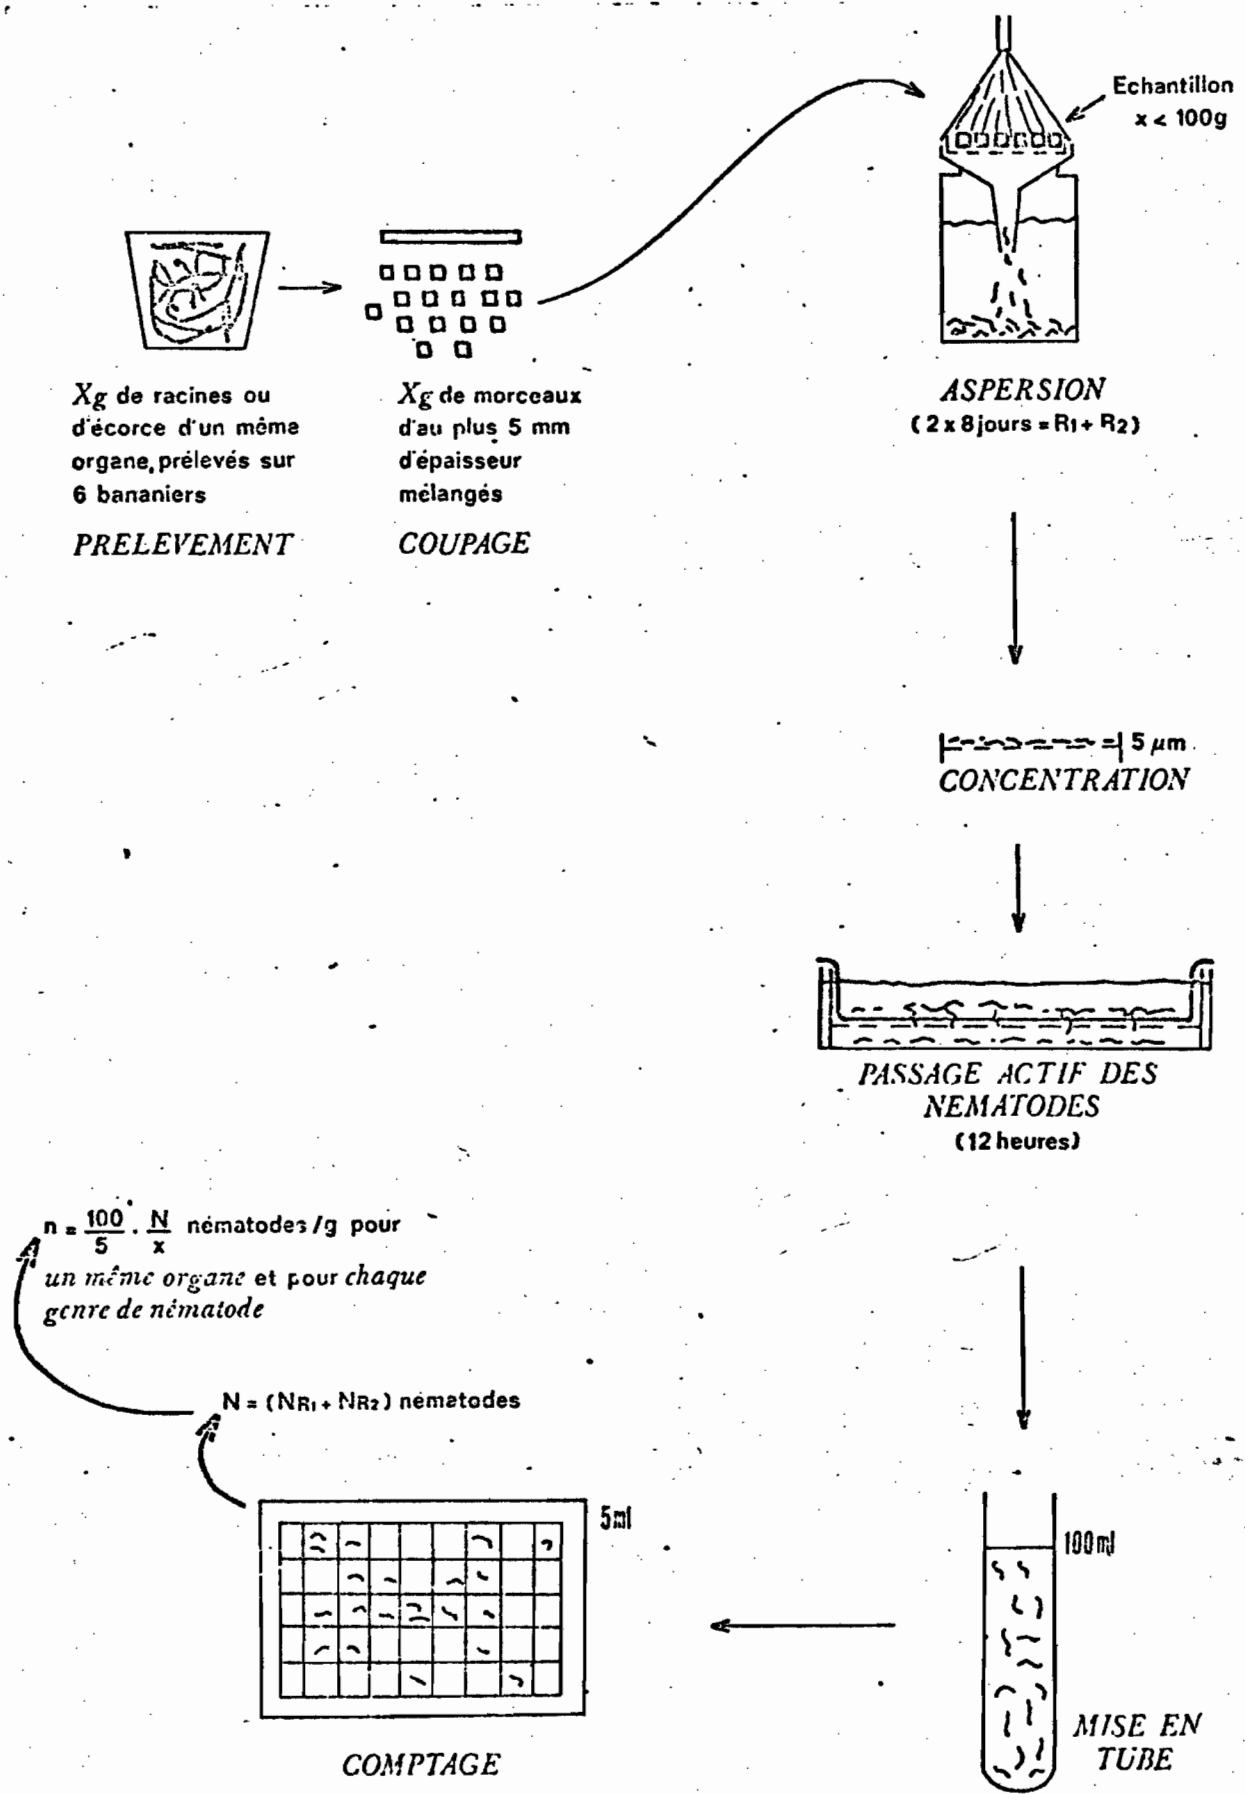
Echantillon
x < 100g

Xg de racines ou d'écorce d'un même organe, prélevés sur 6 bananiers

PRELEVEMENT

Xg de morceaux d'au plus 5 mm d'épaisseur mélangés

COUPAGE

ASPERSION
(2 x 8 jours = R1 + R2)

5 µm
CONCENTRATION

PASSAGE ACTIF DES NEMATODES
(12 heures)

$n = \frac{100}{5} \cdot \frac{N}{x}$ nématodes/g pour un même organe et pour chaque genre de nématode

N = (NR1 + NR2) nématodes

5ml

100ml

COMPTAGE

MISE EN TUBE